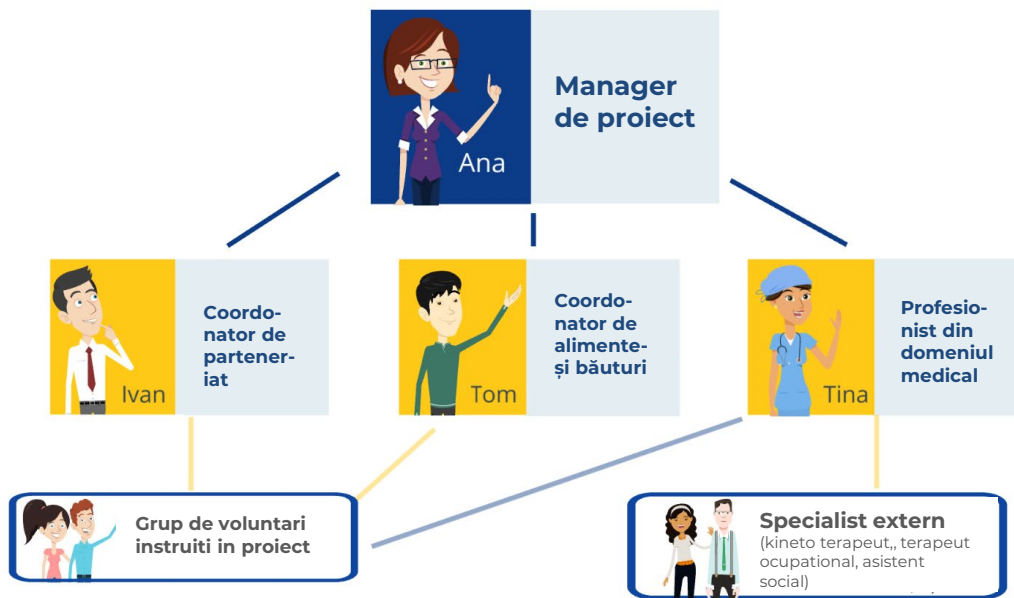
Ana

Manager de proiect

Ivan

Coordonator de parteneriat

Tom

Coordonator de alimente-și băuturi

Tina

Profesionist din domeniul medical

Grup de voluntari instruiti in proiect

Specialist extern
(kineto terapeut,, terapeut ocupational, asistent social)